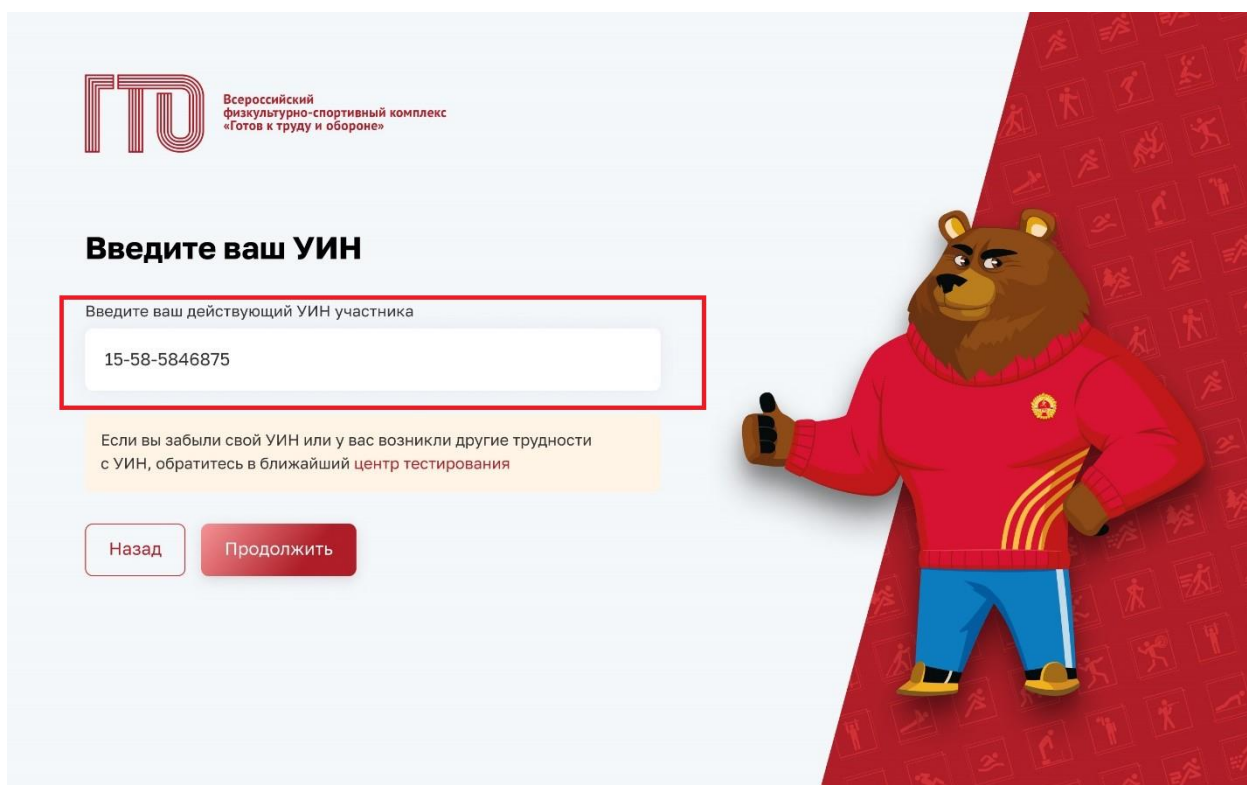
ГТО

Всероссийский физкультурно-спортивный комплекс «Готов к труду и обороне»

Введите ваш УИН

Введите ваш действующий УИН участника

15-58-5846875

Если вы забыли свой УИН или у вас возникли другие трудности с УИН, обратитесь в ближайший центр тестирования

Назад

Продолжить